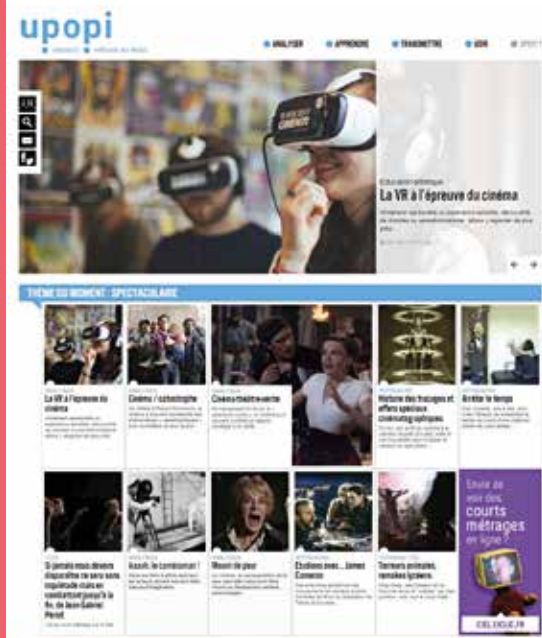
upopi

ANALYSER APPRENDRE TRANSMETTRE ODS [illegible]

Éducation artistique
La VR à l'épreuve du cinéma

THÈME DU MOMENT : SPECTACULAIRE

La VR à l'épreuve du cinéma

Cinéma / catastrophe

Cinéma théâtre vente

Histoire des trucages et effets spéciaux cinématographiques

Arrêter le temps

Si jamais mon devoir disparaître ne peu sans inquiétude mais en combattant jusqu'à la fin, de Jean-Gabriel Périot

Aaaah, le cambrioleur !

Mourir de peur

Études avec... James Cameron

Terreurs animales, remakes ignares

Envie de voir des courts métrages en ligne ?

CELIQUE.FR